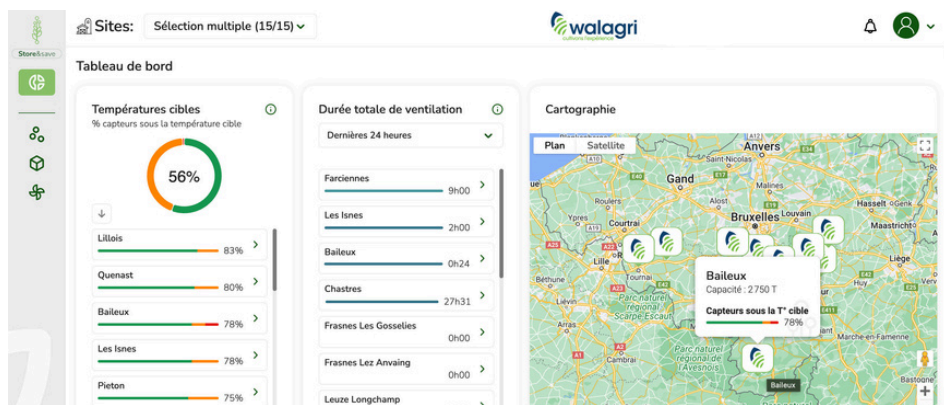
Store&save

Sites: Sélection multiple (15/15)

walagri
Auftrons l'expérience

Tableau de bord

Températures cibles
% capteurs sous la température cible

56%

Lillois 83%
Quenast 80%
Baileux 78%
Les Isnes 78%
Pieton 75%

Durée totale de ventilation

Dernières 24 heures

Farciennes 9h00
Les Isnes 2h00
Baileux 0h24
Chastres 27h31
Frasnes Les Gosselies 0h00
Frasnes Lez Anvaing 0h00
Leuze Longchamp

Cartographie

Plan Satellite

Anvers
Sint-Niklaas
Mechelen
Gand
Roulers
Hasselt
Bruxelles
Louvain
Maastricht
Ypres
Courtrai
Lille
Liège
Béthune
Tournai
Parc naturel régional Scarpe Escaut
Parc naturel régional de l'Avesnois
Marche-en-Famenne
Bastogne

Baileux
Capacité : 2 750 T
Capteurs sous la T° cible
78%

Baileux